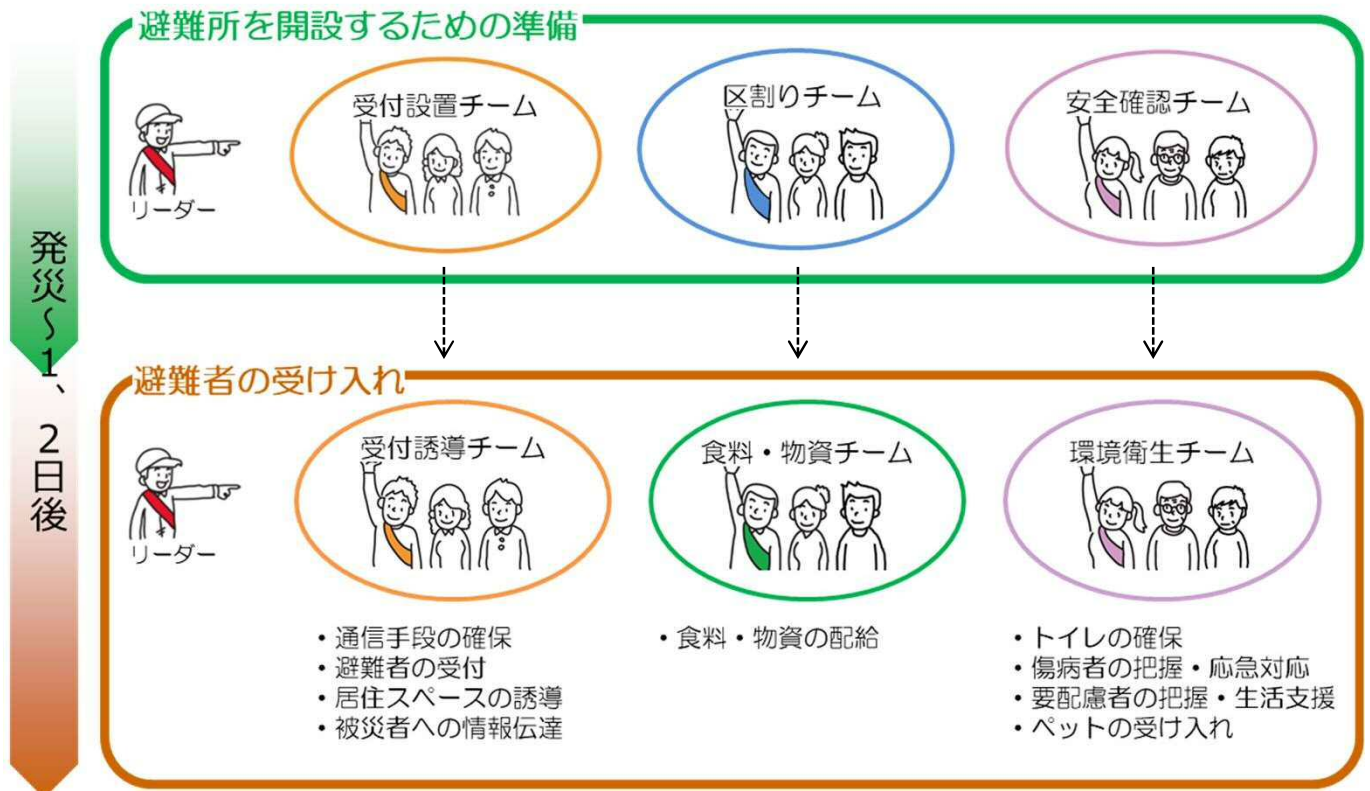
発災～1、2日後

避難所を開設するための準備

リーダー

受付設置チーム

区割りチーム

安全確認チーム

避難者の受け入れ

リーダー

受付誘導チーム

食料・物資チーム

環境衛生チーム

・通信手段の確保
・避難者の受付
・居住スペースの誘導
・被災者への情報伝達

・食料・物資の配給

・トイレの確保
・傷病者の把握・応急対応
・要配慮者の把握・生活支援
・ペットの受け入れ